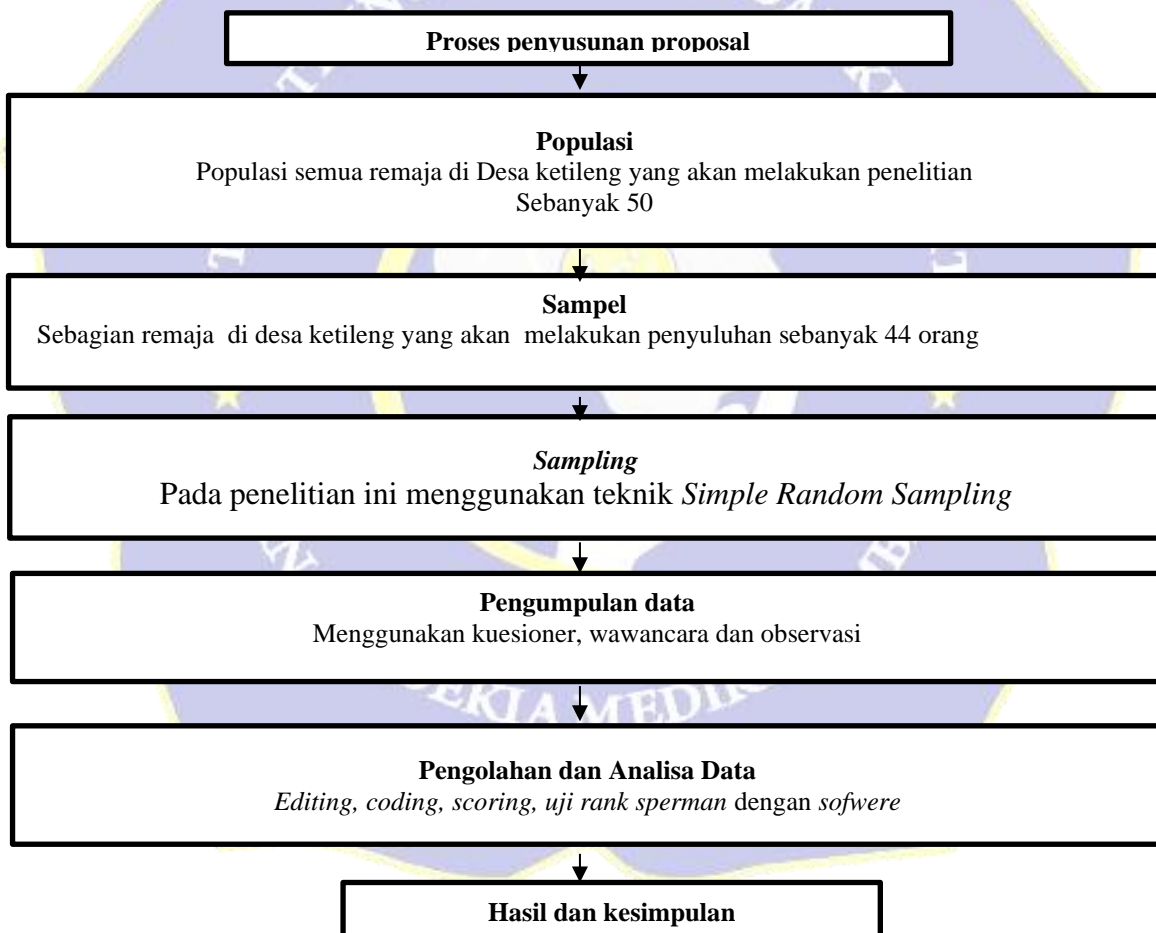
Proses penyusunan proposal

Populasi
Populasi semua remaja di Desa ketileng yang akan melakukan penelitian Sebanyak 50

Sampel
Sebagian remaja di desa ketileng yang akan melakukan penyuluhan sebanyak 44 orang

*Sampling*
Pada penelitian ini menggunakan teknik *Simple Random Sampling*

Pengumpulan data
Menggunakan kuesioner, wawancara dan observasi

Pengolahan dan Analisa Data
*Editing, coding, scoring, uji rank sperman* dengan *sofwere*

Hasil dan kesimpulan